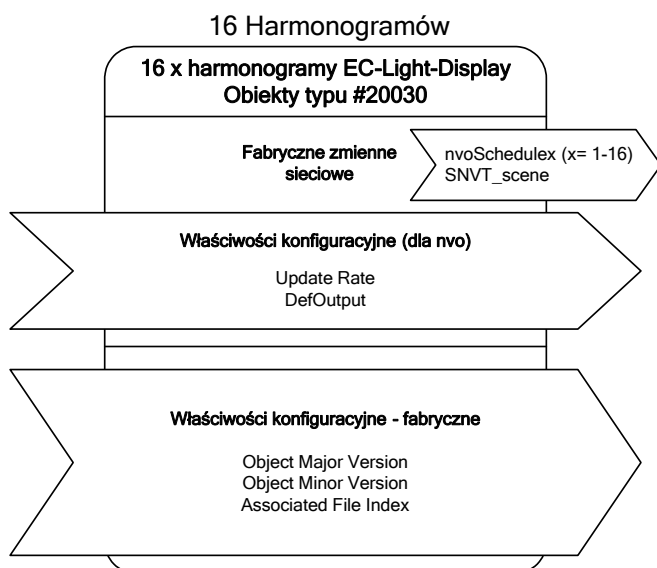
16 Harmonogramów

16 x harmonogramy EC-Light-Display
Obiekty typu #20030

Fabryczne zmienne sieciowe

nvoSchedulex (x= 1-16)
SNVT_scene

Właściwości konfiguracyjne (dla nvo)

Update Rate
DefOutput

Właściwości konfiguracyjne - fabryczne

Object Major Version
Object Minor Version
Associated File Index